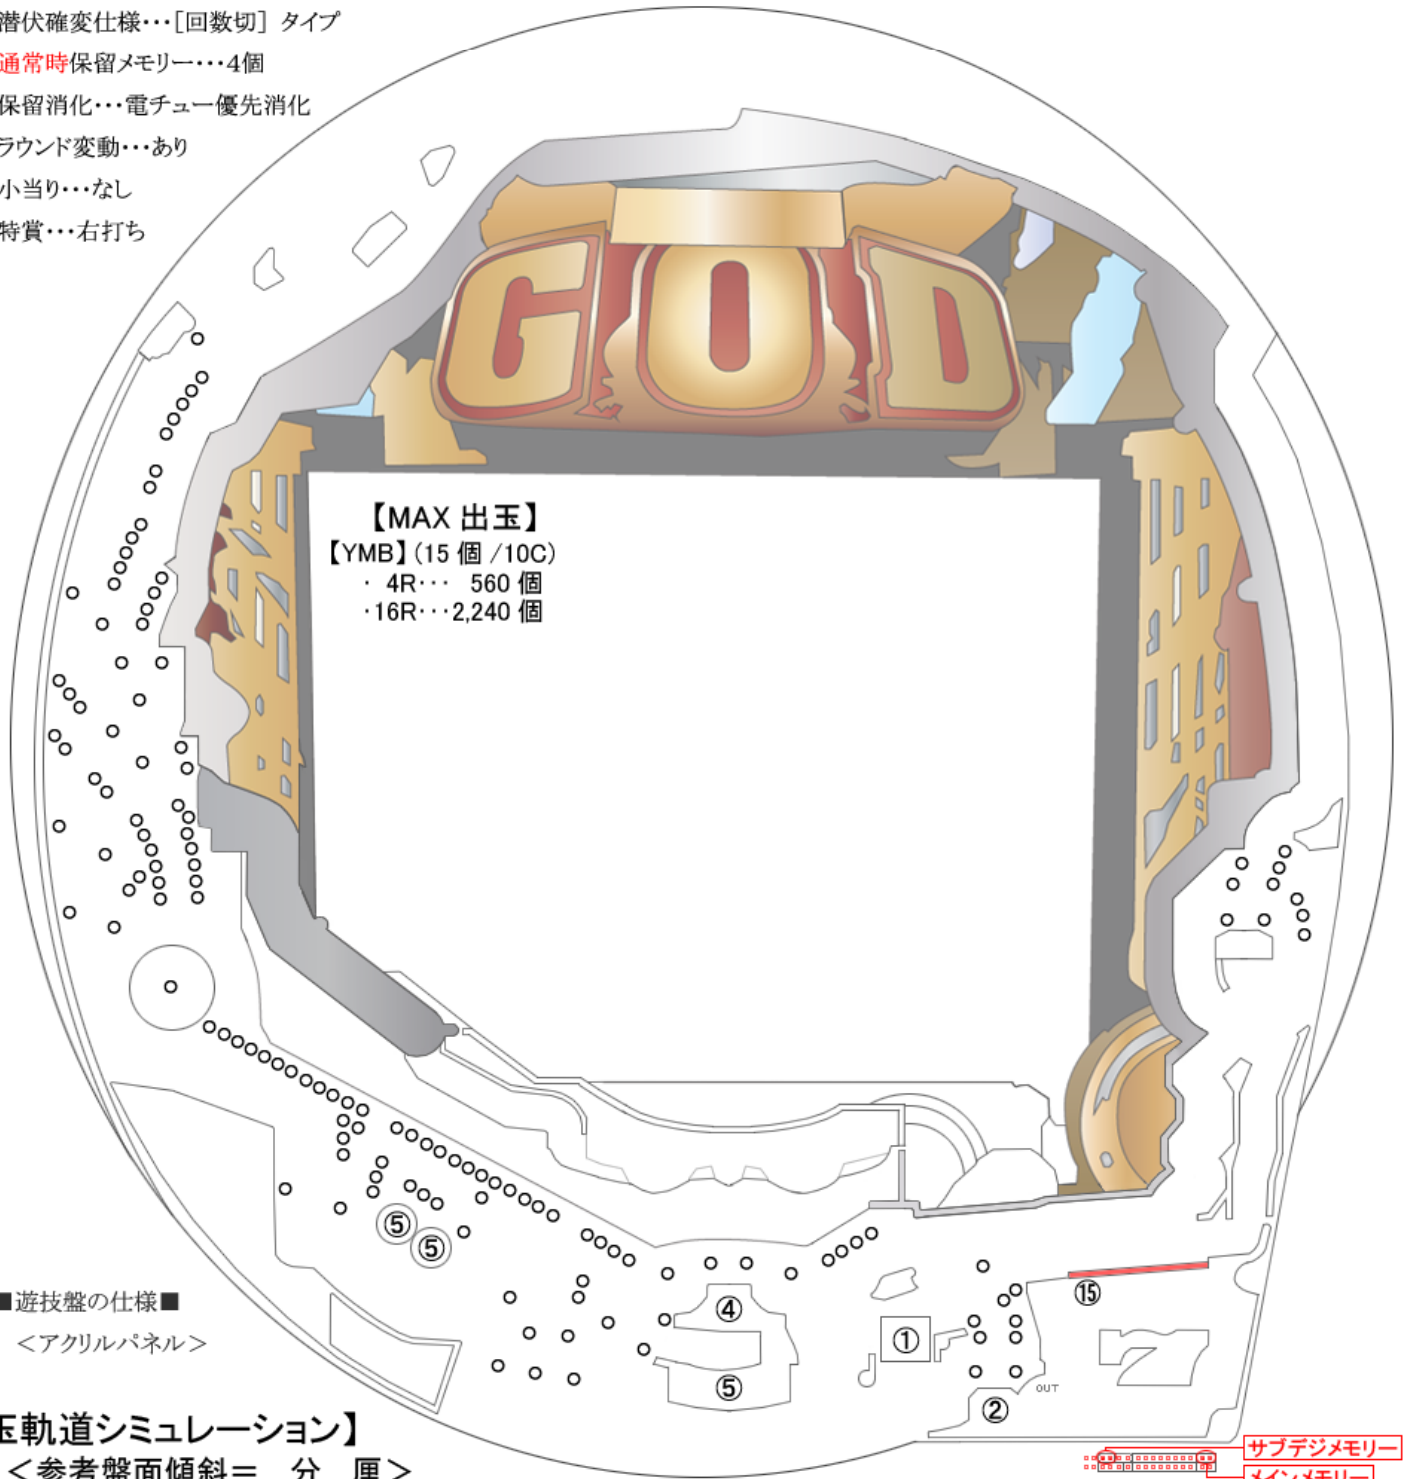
潜伏確変仕様･･･[回数切] タイプ
通常時保留メモリー････4個
保留消化･･･電チュー優先消化
ラウンド変動･･･あり
小当り･･･なし
特賞･･･右打ち

GOD

【MAX 出玉】
【YMB】(15 個 /10C)
・ 4R･･･ 560 個
・16R･･･2,240 個

⑤
⑤
④
⑤
①
②
OUT
⑮

■遊技盤の仕様■
＜アクリルパネル＞

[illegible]玉軌道シミュレーション】
＜参考盤面傾斜＝ 分 厘＞

サブデジメモリー
メインメモリー